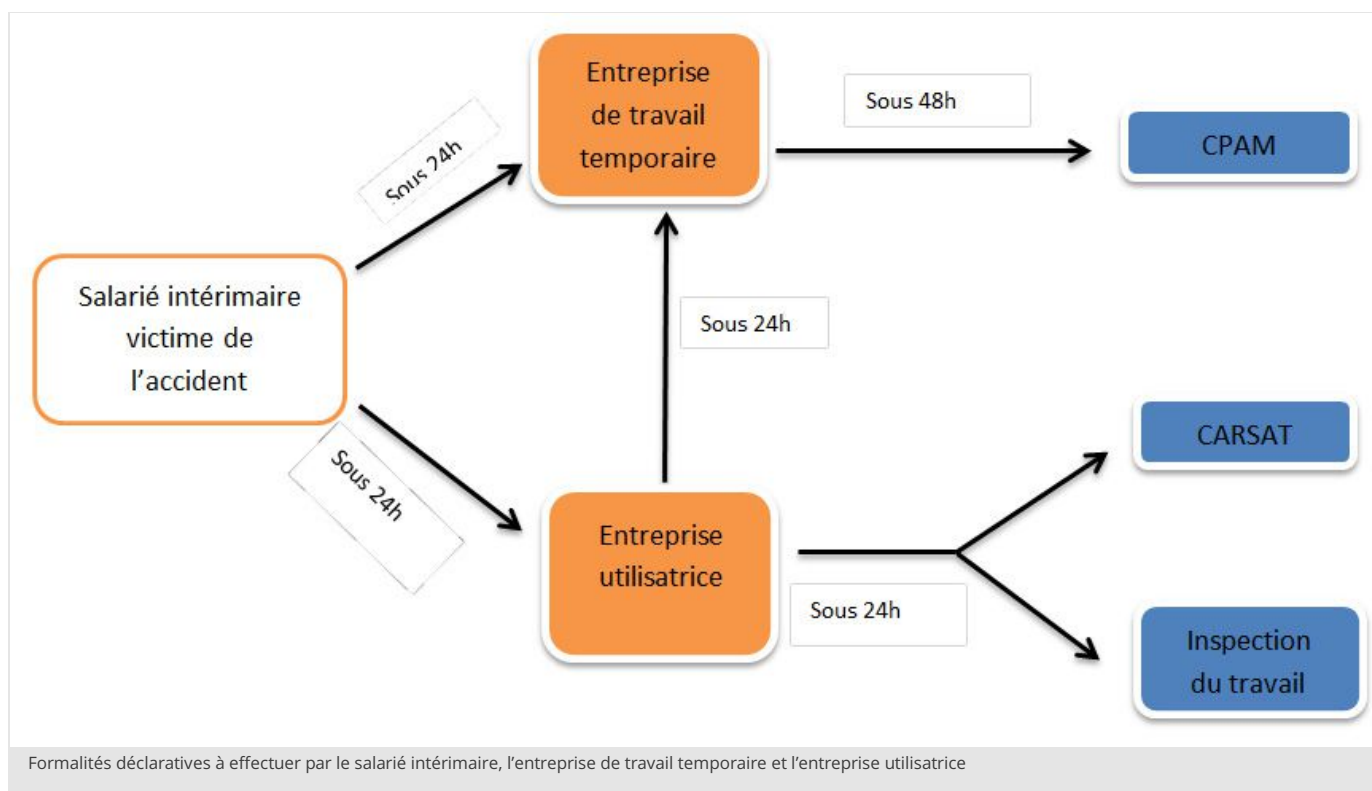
Entreprise de travail temporaire

Sous 48h

CPAM

Sous 24h

Salarié intérimaire victime de l'accident

Sous 24h

Sous 24h

CARSAT

Entreprise utilisatrice

Sous 24h

Inspection du travail

Formalités déclaratives à effectuer par le salarié intérimaire, l'entreprise de travail temporaire et l'entreprise utilisatrice